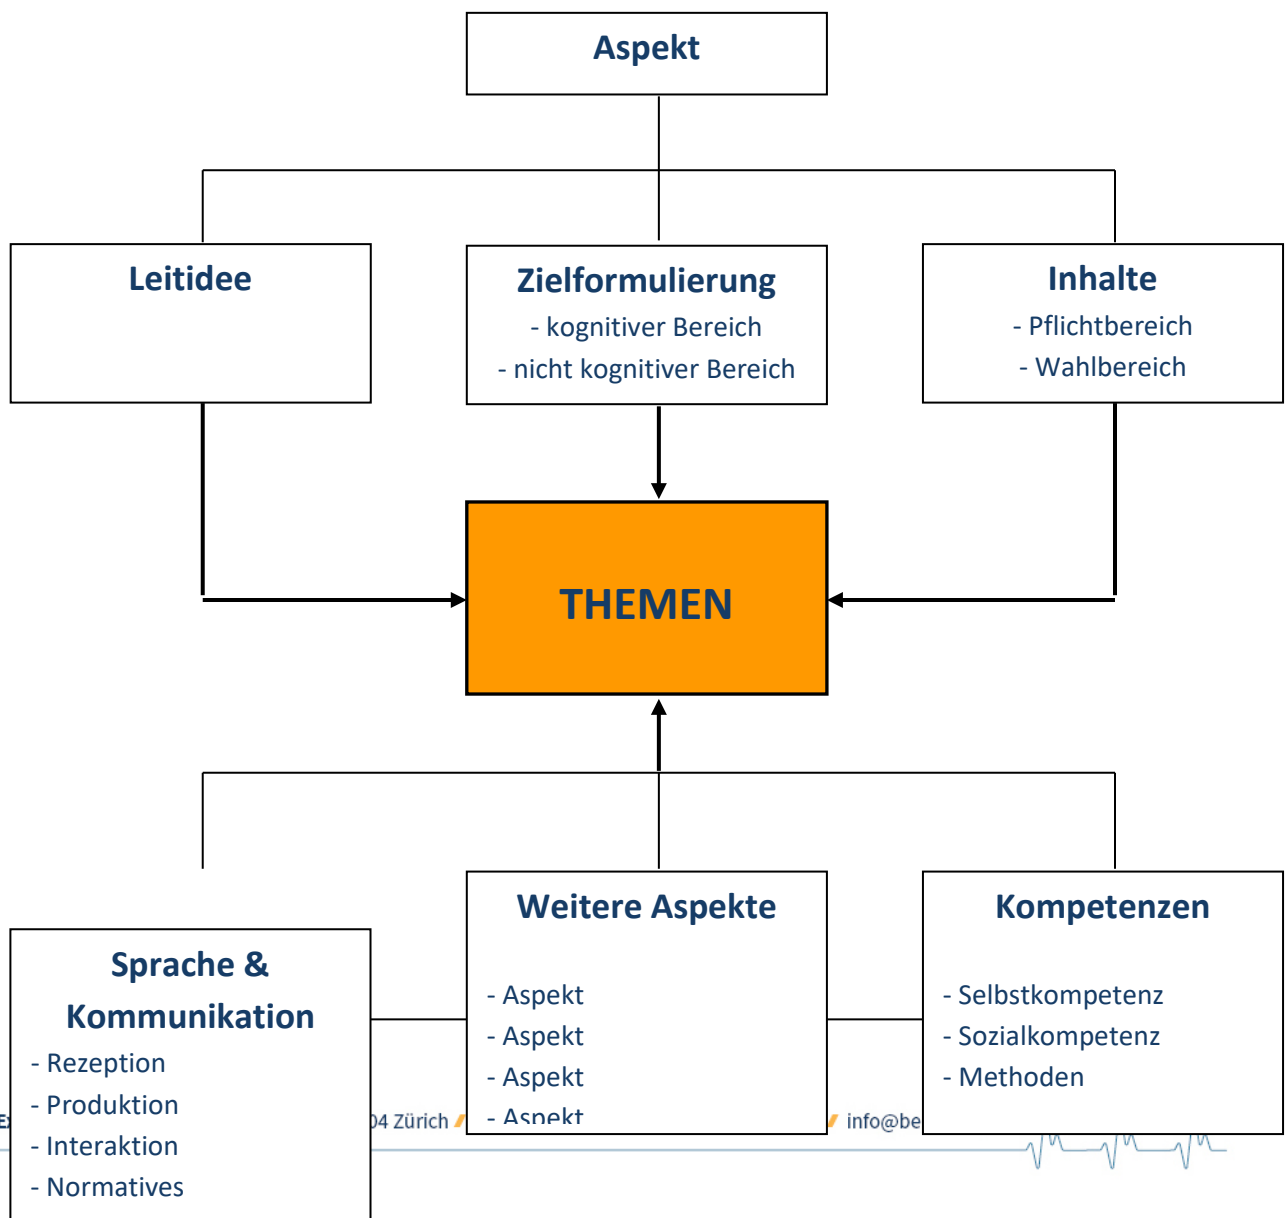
Aspekt

Leitidee

Zielformulierung
- kognitiver Bereich
- nicht kognitiver Bereich

Inhalte
- Pflichtbereich
- Wahlbereich

THEMEN

Sprache & Kommunikation
- Rezeption
- Produktion
- Interaktion
- Normatives

Weitere Aspekte
- Aspekt
- Aspekt
- Aspekt
- Aspekt

Kompetenzen
- Selbstkompetenz
- Sozialkompetenz
- Methoden

04 Zürich

info@be